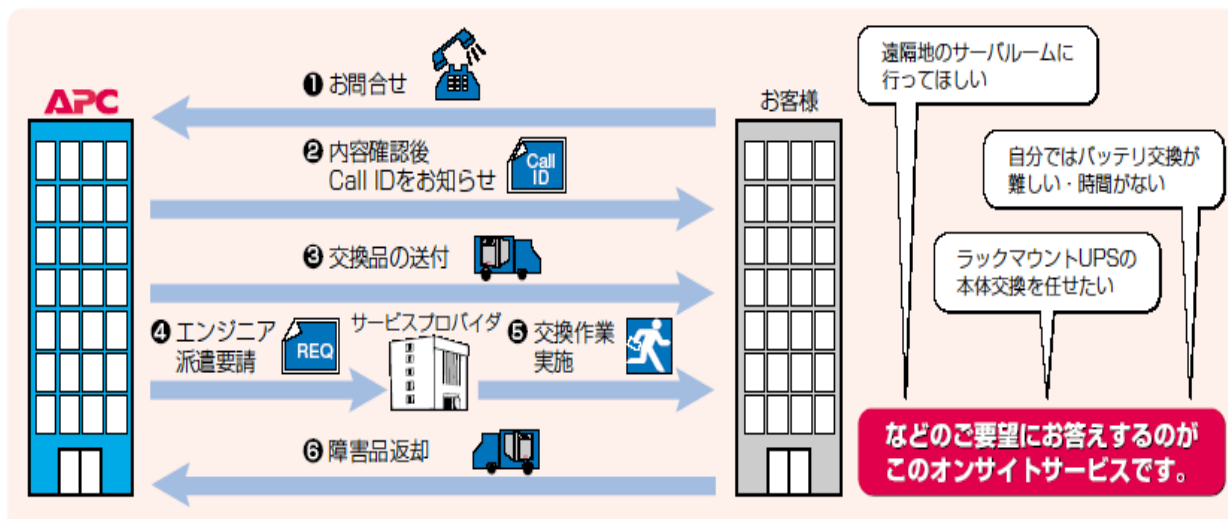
APC

❶ お問合せ

❷ 内容確認後
Call IDをお知らせ

Call ID

❸ 交換品の送付

❹ エンジニア
派遣要請

REQ

サービスプロバイダ

❺ 交換作業
実施

❻ 障害品返却

お客様

遠隔地のサーバルームに
行ってほしい

自分ではバッテリ交換が
難しい・時間がない

ラックマウントUPSの
本体交換を任せたい

などのご要望にお答えするのが
このオンサイトサービスです。